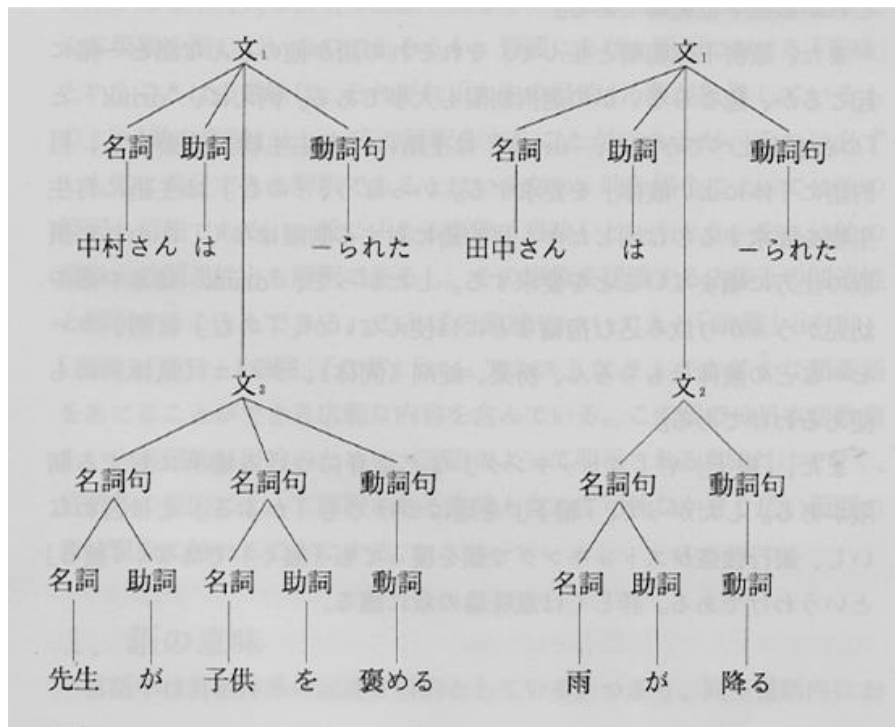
文$_1$

名詞 助詞 動詞句

中村さん は ーられた

文$_2$

名詞句 名詞句 動詞句

名詞 助詞 名詞 助詞 動詞

先生 が 子供 を 褒める

文$_1$

名詞 助詞 動詞句

田中さん は ーられた

文$_2$

名詞句 動詞句

名詞 助詞 動詞

雨 が 降る